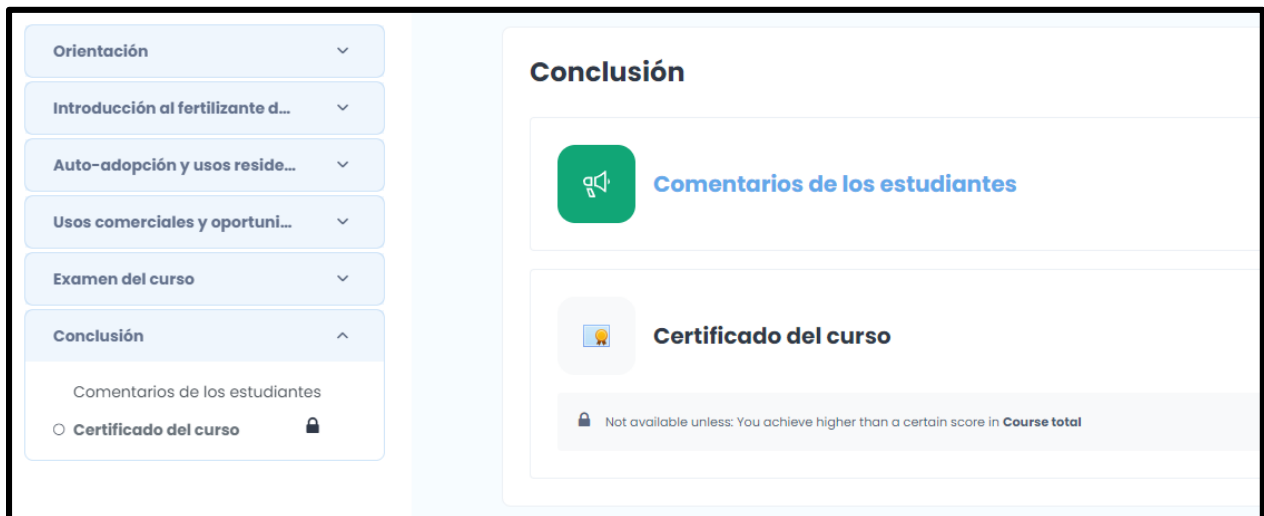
Orientación

Introducción al fertilizante d...

Auto-adopción y usos reside...

Usos comerciales y oportuni...

Examen del curso

Conclusión

Comentarios de los estudiantes

Certificado del curso

Conclusión

Comentarios de los estudiantes

Certificado del curso

Not available unless: You achieve higher than a certain score in **Course total**